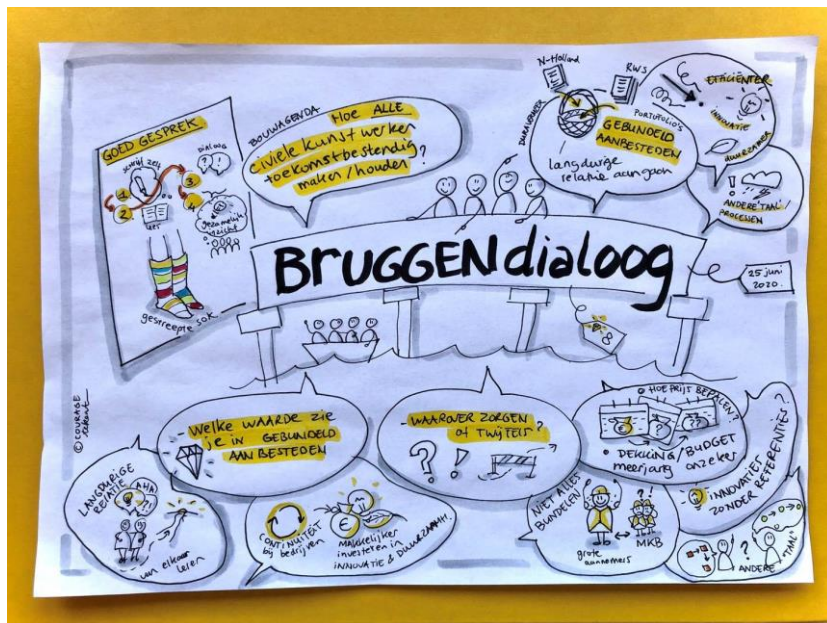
GOED GESPREK

dialoog

jaarlijks

leer

gezamenlijk gezicht

gestreepte sok.

BOUWAGENDA

Hoe ALLE civiele kunstwerken toekomstbestendig maken / houden?

N-Holland

RWS

PORTFOLIO'S

DUURZAAMHEID

GEBUNDELD AANBESTEDEN

langdurige relatie aangaan

EFFICIËNTER

INNOVATIE

DUURZAAMHEID

ANDERE 'TAAL' / PROCESSEN

BRUGGEN dialoog

25 juni 2020.

© COURAGE

Welke waarde zie je in GEBUNDELD AANBESTEDEN

WAAROVER ZORGEN of TWIJFELS?

HOE PRIJS BEPALEN?

DEKKING meerjarig

BUDGET onzeker

INNOVATIE ZONDER REFERENTIES?

LANGDURIGE RELATIE

AHA

van elkaar leren

CONTINUÏTEIT bij bedrijven

MAKKELIJKER INVESTEREN IN INNOVATIE & DUURZAAMH.

NIET ALLES BUNDELEN

grote aannemers

MKB

ANDERE 'TAAL'